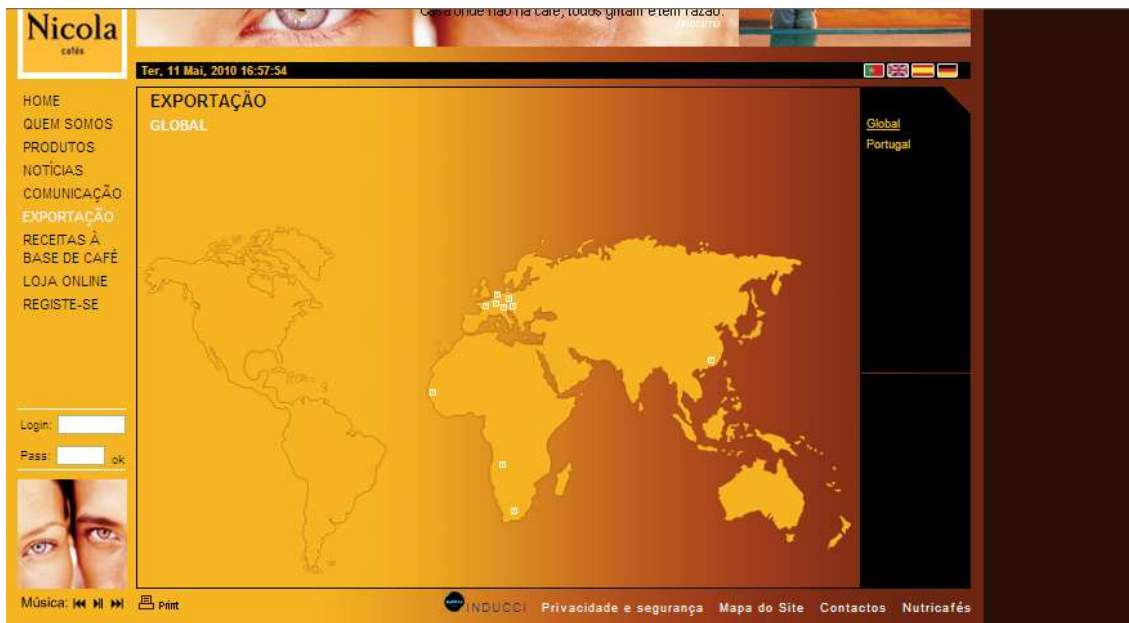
Nicola
cafés

Casa onde não há café, todos gritam e têm razão.
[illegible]

Ter, 11 Mai, 2010 16:57:54

HOME
QUEM SOMOS
PRODUTOS
NOTÍCIAS
COMUNICAÇÃO
EXPORTAÇÃO
RECEITAS À BASE DE CAFÉ
LOJA ONLINE
REGISTE-SE

EXPORTAÇÃO
GLOBAL

Global
Portugal

Login:
Pass: ok

Música:

Print

INDUCCI Privacidade e segurança Mapa do Site Contactos Nutricafés